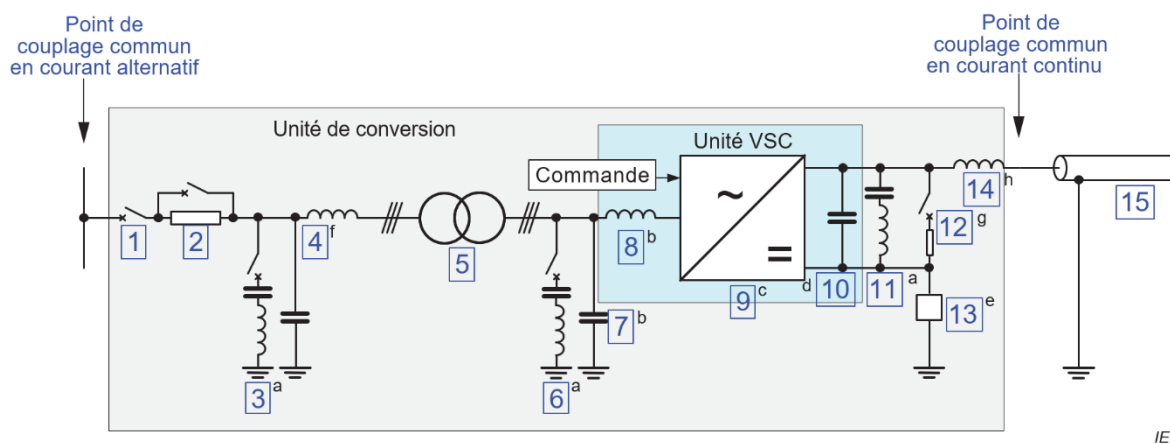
Point de couplage commun en courant alternatif

Point de couplage commun en courant continu

Unité de conversion

Unité VSC

Commande

~

=

1

2

3 a

4 f

5

6 a

7 b

8 b

9 c

d

10

11

a

12 g

13 e

14 h

15

IE